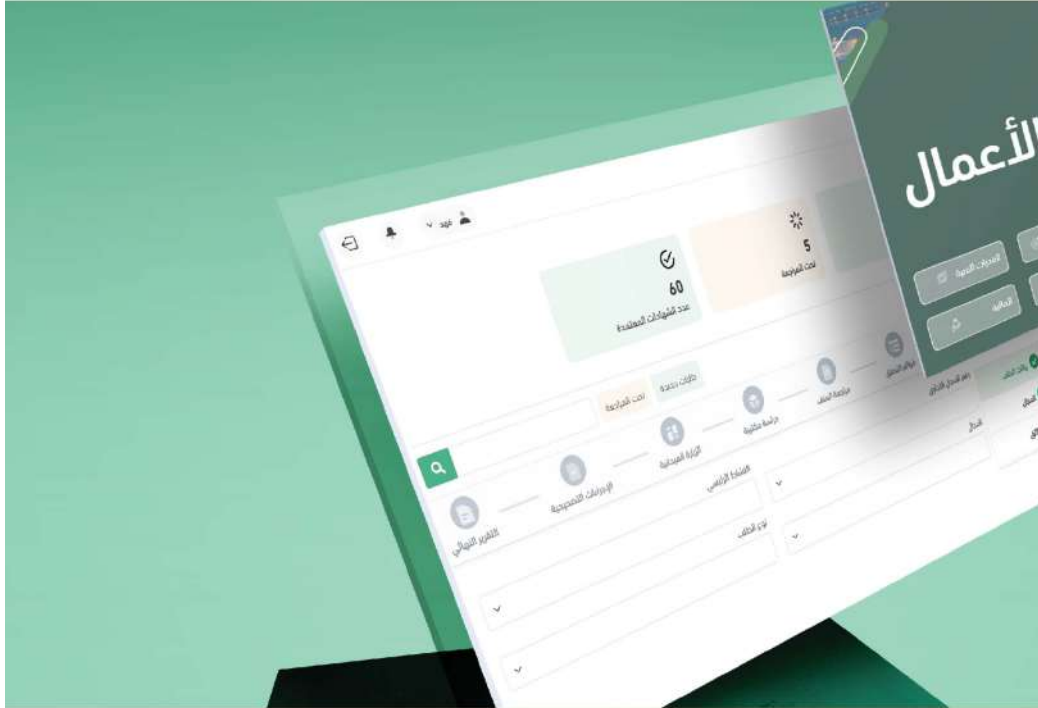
الأعمال

فهد

5
تحت المراجعة

60
عدد الشهادات المعتمدة

طلبات جديدة
تحت المراجعة

بيانات الطلب
مراجعة الملف
دراسة مكتبية
الزيارة الميدانية
الإجراءات التصحيحية
التقرير النهائي

النشاط الرئيسي
نوع الطلب
رقم السجل التجاري
السجل